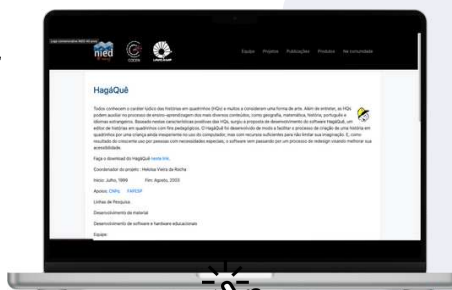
nied

Equipe Projetos Publicações Produtos Na comunidade

HagáQuê

Todos conhecem o caráter lúdico das histórias em quadrinhos (HQs) e muitos a consideram uma forma de arte. Além de entreter, as HQs podem auxiliar no processo de ensino-aprendizagem dos mais diversos conteúdos, como geografia, matemática, história, português e idiomas estrangeiros. Baseado nestas características positivas das HQs, surgiu a proposta de desenvolvimento do software HagáQuê, um editor de histórias em quadrinhos com fins pedagógicos. O HagáQuê foi desenvolvido de modo a facilitar o processo de criação de uma história em quadrinhos por uma criança ainda inexperiente no uso do computador, mas com recursos suficientes para não limitar sua imaginação. E, como resultado do crescente uso por pessoas com necessidades especiais, o software tem passando por um processo de redesign visando melhorar sua acessibilidade.

Faça o download do HagáQuê neste link.

Coordenador do projeto : Heloisa Vieira da Rocha

Início: Julho, 1999 Fim: Agosto, 2003

Apoios: CNPq FAPESP

Linhas de Pesquisa:

Desenvolvimento de material

Desenvolvimento de software e hardware educacionais

Equipe: